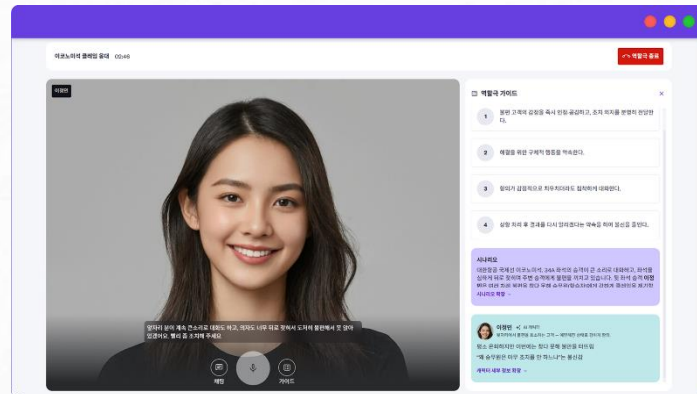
이코노미석 클레임 응대 00:46

역할극 종료

이원빈

역할극 가이드

1 불편 고객의 감정을 즉시 인정·공감하고, 조치 의지를 분명히 전달한다.

2 해결을 위한 구체적 행동을 약속한다.

3 참의가 감정적으로 치우치더라도 침착하게 대화한다.

4 상황 처리 후 경과를 다시 알려줘서 약속을 하게 명심을 준다.

시나리오

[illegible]

시나리오 확장 →

이원빈

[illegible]

평소 온화하지만 이번에는 참다 못해 불만을 터뜨림

"왜 승무원은 아무 조치를 안 하느냐"는 불신감

세부 정보 확장 →

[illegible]

채팅

가이드